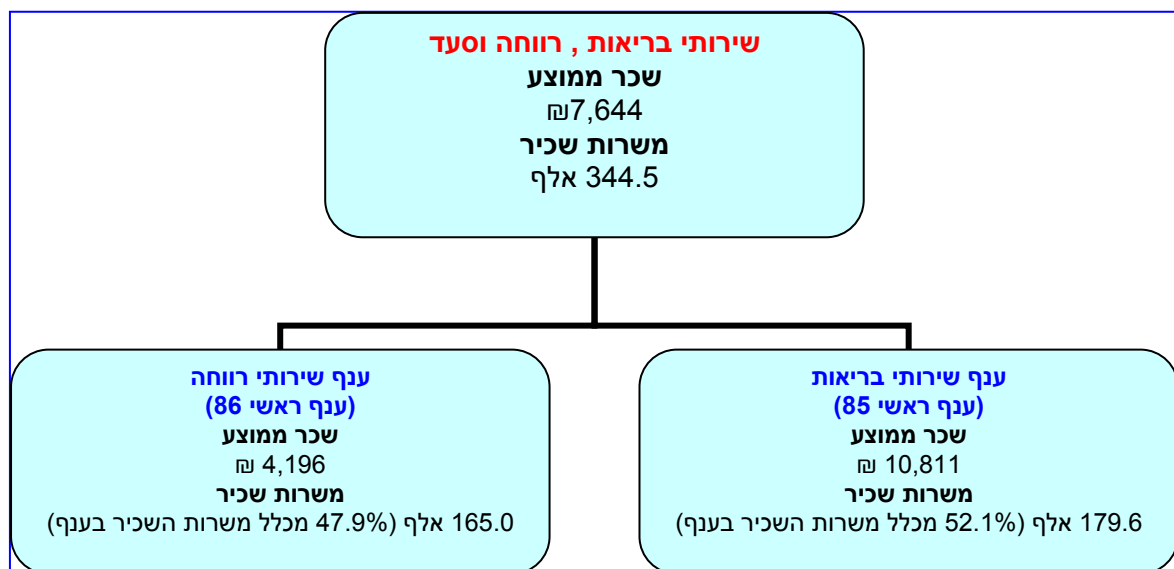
שירותי בריאות , רווחה וסעד
שכר ממוצע
7,644₪
משרות שכיר
344.5 אלף

ענף שירותי בריאות
(ענף ראשי 85)
שכר ממוצע
10,811 ₪
משרות שכיר
179.6 אלף (52.1% מכלל משרות השכיר בענף)

ענף שירותי רווחה
(ענף ראשי 86)
שכר ממוצע
4,196 ₪
משרות שכיר
165.0 אלף (47.9% מכלל משרות השכיר בענף)